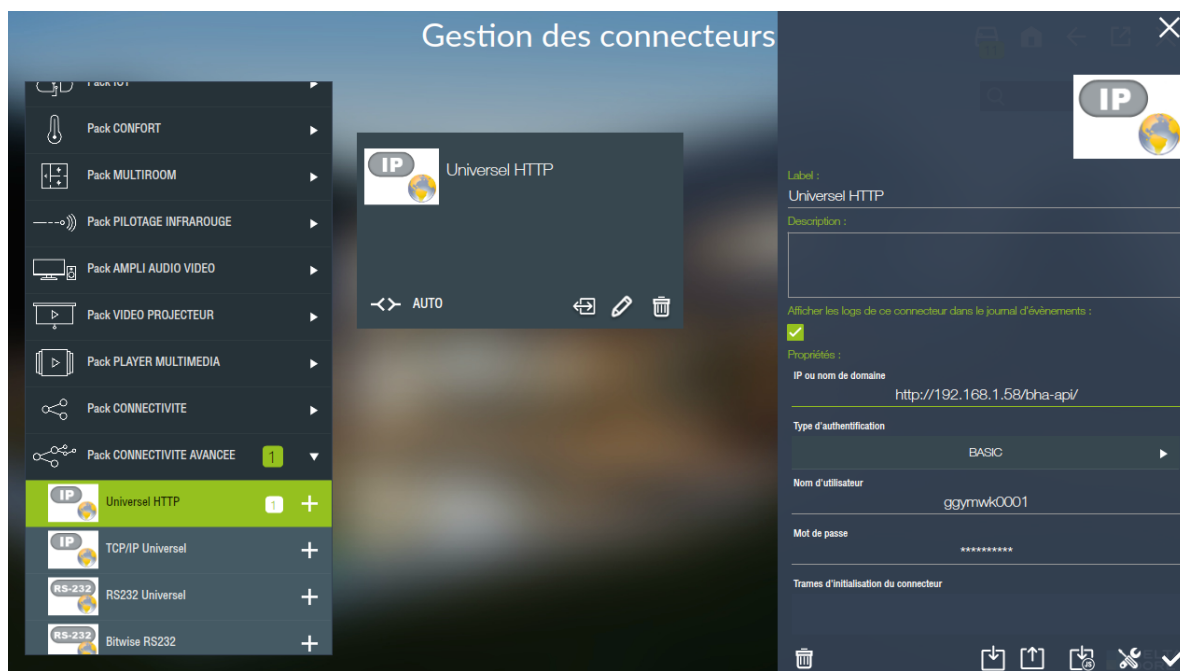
Gestion des connecteurs

Pack IOT
Pack CONFORT
Pack MULTIROOM
Pack PILOTAGE INFRAROUGE
Pack AMPLI AUDIO VIDEO
Pack VIDEO PROJECTEUR
Pack PLAYER MULTIMEDIA
Pack CONNECTIVITE
Pack CONNECTIVITE AVANCEE 1
IP Universel HTTP 1 +
IP TCP/IP Universel +
RS-232 RS232 Universel +
RS-232 Bitwise RS232 +

IP Universel HTTP
AUTO

IP
Label :
Universel HTTP
Description :
Afficher les logs de ce connecteur dans le journal d'évènements :
Propriétés :
IP ou nom de domaine
http://192.168.1.58/bha-api/
Type d'authentification
BASIC
Nom d'utilisateur
ggymwk0001
Mot de passe
**********
Trames d'initialisation du connecteur